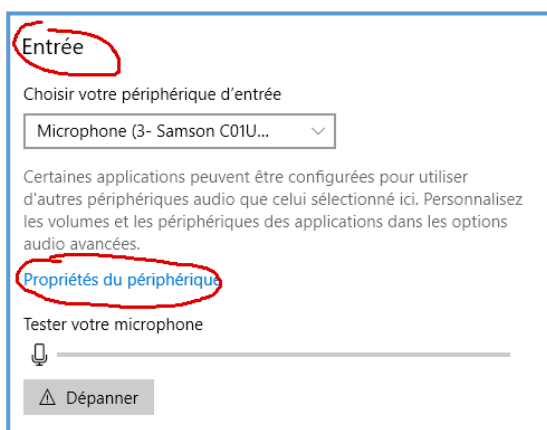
Entrée

Choisir votre périphérique d’entrée

Microphone (3- Samson C01U...

Certaines applications peuvent être configurées pour utiliser d'autres périphériques audio que celui sélectionné ici. Personnalisez les volumes et les périphériques des applications dans les options audio avancées.

Propriétés du périphérique

Tester votre microphone

Dépanner